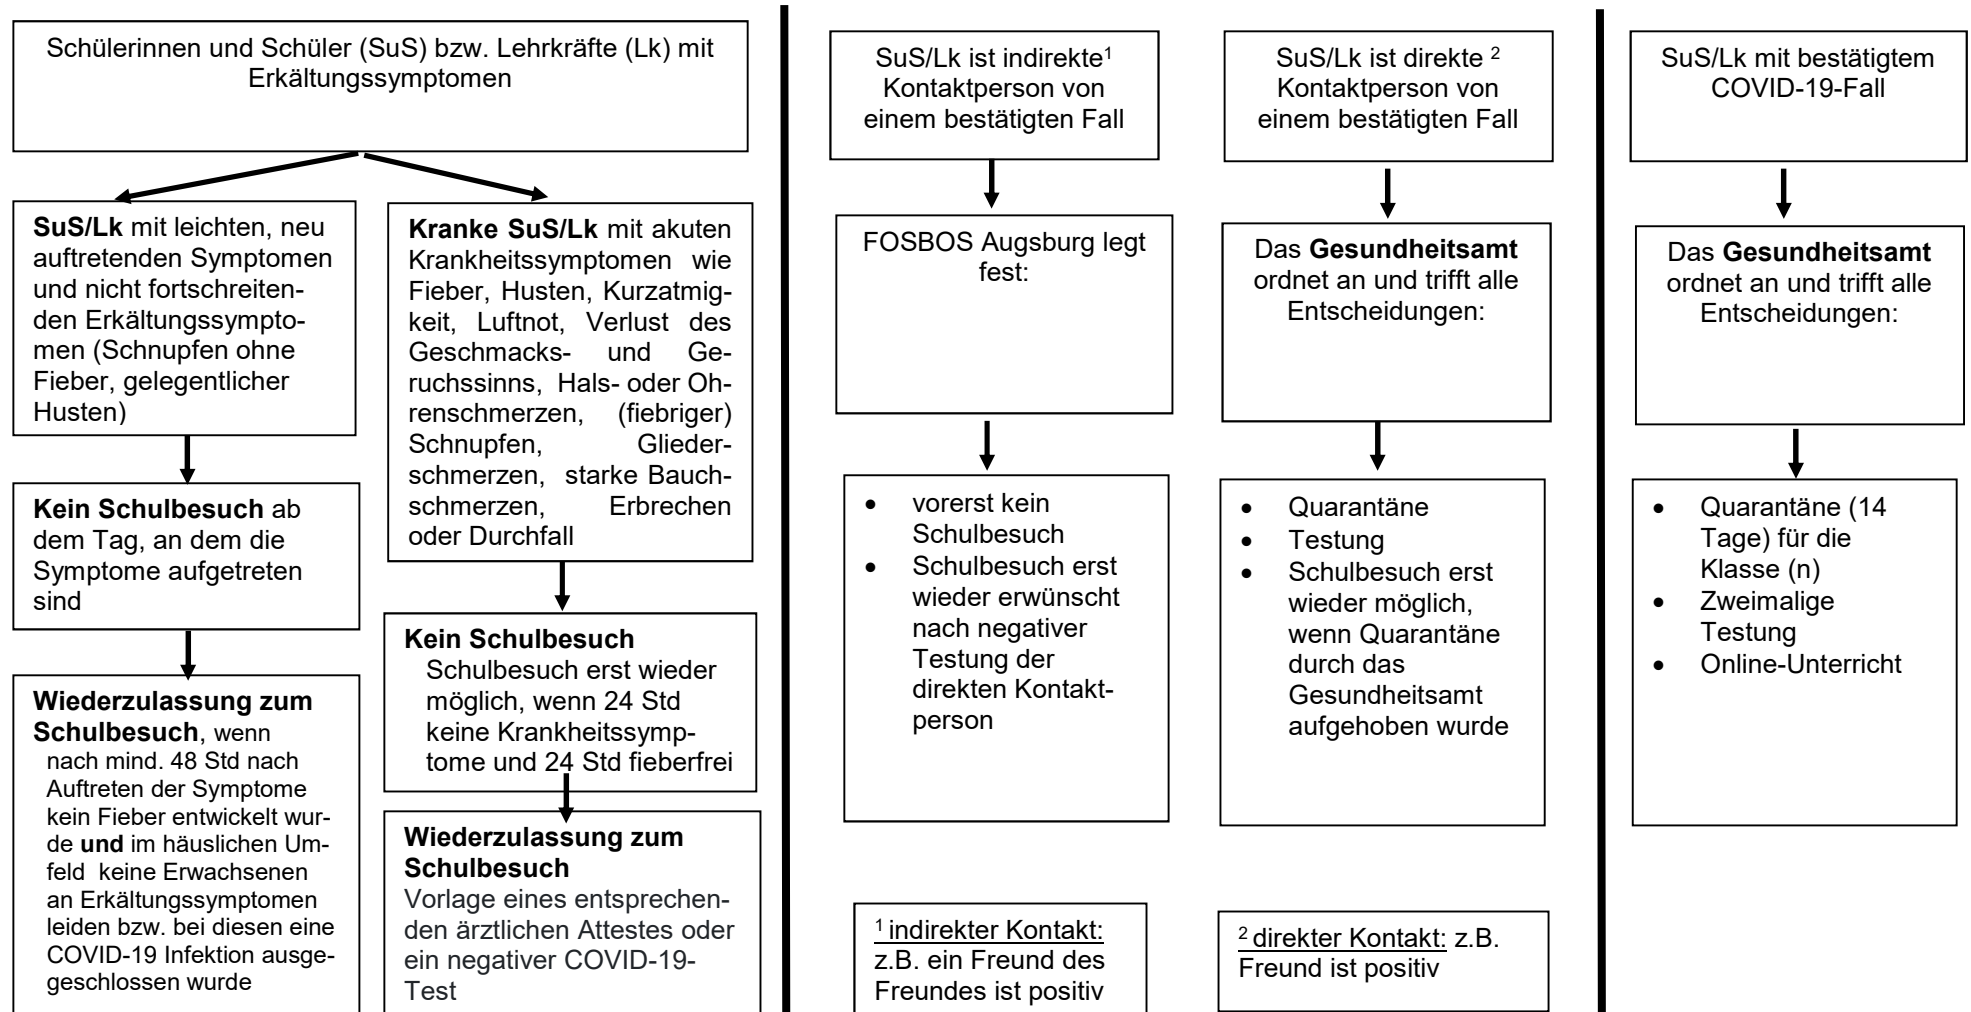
Schülerinnen und Schüler (SuS) bzw. Lehrkräfte (Lk) mit Erkältungssymptomen

**SuS/Lk** mit leichten, neu auftretenden Symptomen und nicht fortschreitenden Erkältungssymptomen (Schnupfen ohne Fieber, gelegentlicher Husten)

**Kein Schulbesuch** ab dem Tag, an dem die Symptome aufgetreten sind

**Wiederzulassung zum Schulbesuch**, wenn nach mind. 48 Std nach Auftreten der Symptome kein Fieber entwickelt wurde **und** im häuslichen Umfeld keine Erwachsenen an Erkältungssymptomen leiden bzw. bei diesen eine COVID-19 Infektion ausgeschlossen wurde

**Kranke SuS/Lk** mit akuten Krankheitssymptomen wie Fieber, Husten, Kurzatmigkeit, Luftnot, Verlust des Geschmacks- und Geruchssinns, Hals- oder Ohrenschmerzen, (fiebriger) Schnupfen, Gliederschmerzen, starke Bauchschmerzen, Erbrechen oder Durchfall

**Kein Schulbesuch**
Schulbesuch erst wieder möglich, wenn 24 Std keine Krankheitssymptome und 24 Std fieberfrei

**Wiederzulassung zum Schulbesuch**
Vorlage eines entsprechenden ärztlichen Attestes oder ein negativer COVID-19-Test

SuS/Lk ist indirekte$^1$ Kontaktperson von einem bestätigten Fall

FOSBOS Augsburg legt fest:

- vorerst kein Schulbesuch
- Schulbesuch erst wieder erwünscht nach negativer Testung der direkten Kontaktperson

$^1$ indirekter Kontakt: z.B. ein Freund des Freundes ist positiv

SuS/Lk ist direkte $^2$ Kontaktperson von einem bestätigten Fall

Das **Gesundheitsamt** ordnet an und trifft alle Entscheidungen:

- Quarantäne
- Testung
- Schulbesuch erst wieder möglich, wenn Quarantäne durch das Gesundheitsamt aufgehoben wurde

$^2$ direkter Kontakt: z.B. Freund ist positiv

SuS/Lk mit bestätigtem COVID-19-Fall

Das **Gesundheitsamt** ordnet an und trifft alle Entscheidungen:

- Quarantäne (14 Tage) für die Klasse (n)
- Zweimalige Testung
- Online-Unterricht